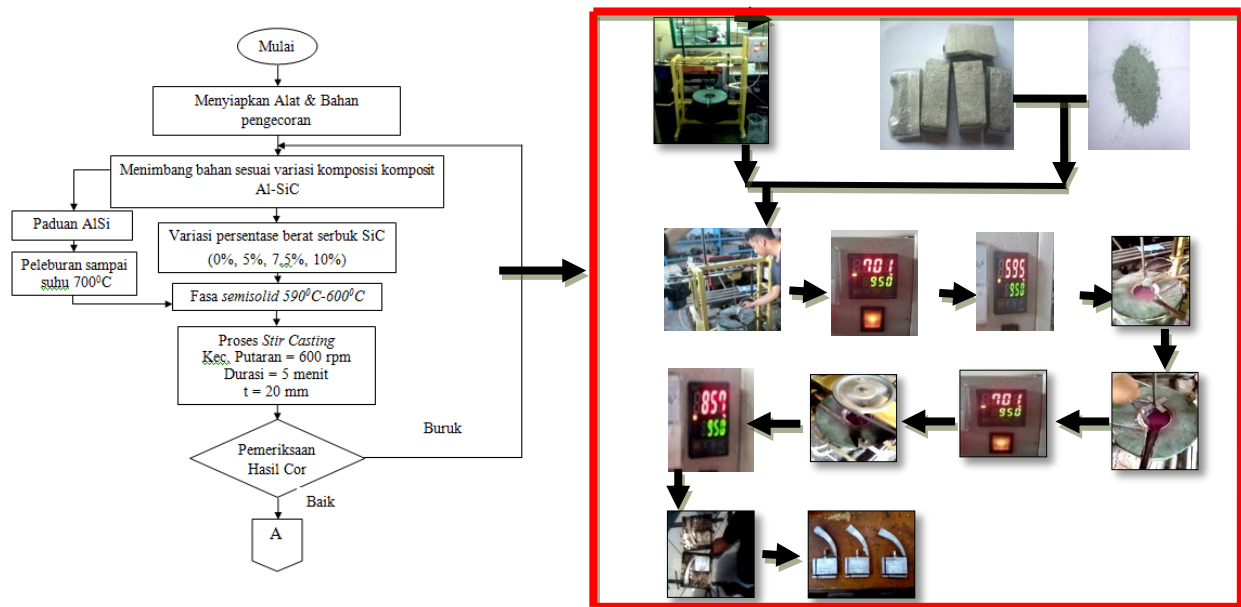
Mulai

Menyiapkan Alat & Bahan pengecoran

Menimbang bahan sesuai variasi komposisi komposit Al-SiC

Paduan AlSi

Variasi persentase berat serbuk SiC (0%, 5%, 7,5%, 10%)

Peleburan sampai suhu 700$^0$C

Fasa *semisolid* 590$^0$C-600$^0$C

Proses *Stir Casting*
Kec. Putaran = 600 rpm
Durasi = 5 menit
t = 20 mm

Buruk

Pemeriksaan Hasil Cor

Baik

A

701
950

595
950

701
950

859
950